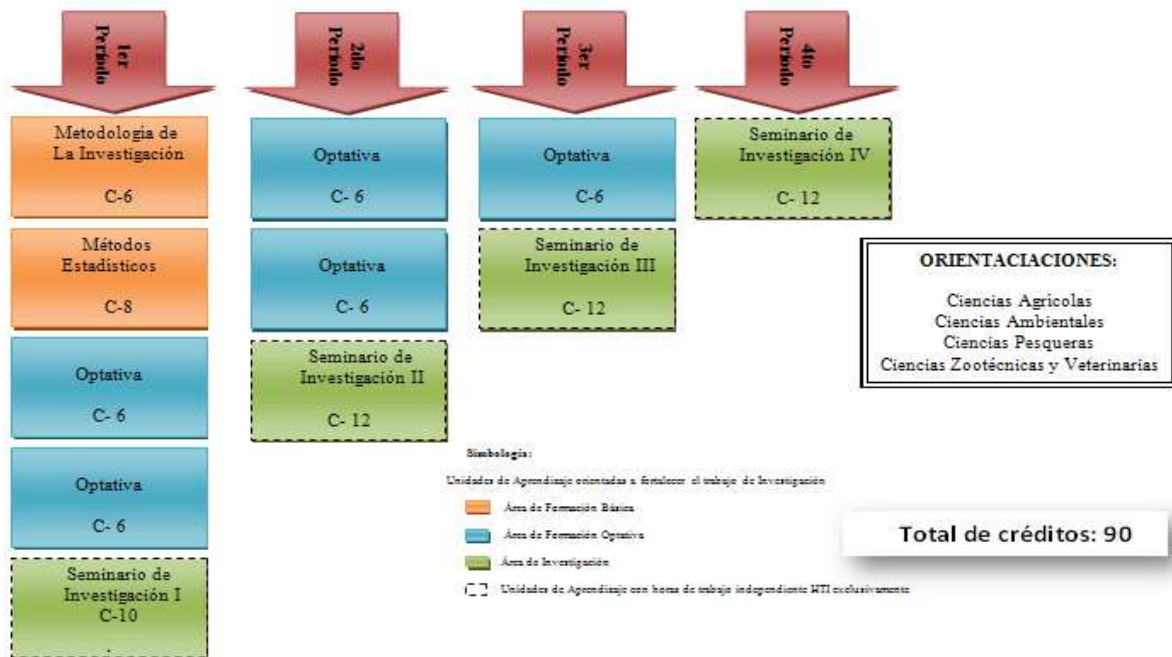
1er Periodo

2do Periodo

3er Periodo

4to Periodo

Metodologia de La Investigación

C-6

Métodos Estadisticos

C-8

Optativa

C- 6

Optativa

C- 6

Seminario de Investigación I
C-10

Optativa

C- 6

Optativa

C- 6

Seminario de Investigación II

C- 12

Optativa

C-6

Seminario de Investigación III

C- 12

Seminario de Investigación IV

C- 12

ORIENTACIACIONES:

Ciencias Agricolas
Ciencias Ambientales
Ciencias Pesqueras
Ciencias Zootécnicas y Veterinarias

Simbologia:

Unidades de Aprendizaje orientadas a fortalecer el trabajo de Investigación

Área de Formación Básica

Área de Formación Optativa

Área de Investigación

Unidades de Aprendizaje con horas de trabajo independiente HTI exclusivamente

Total de créditos: 90